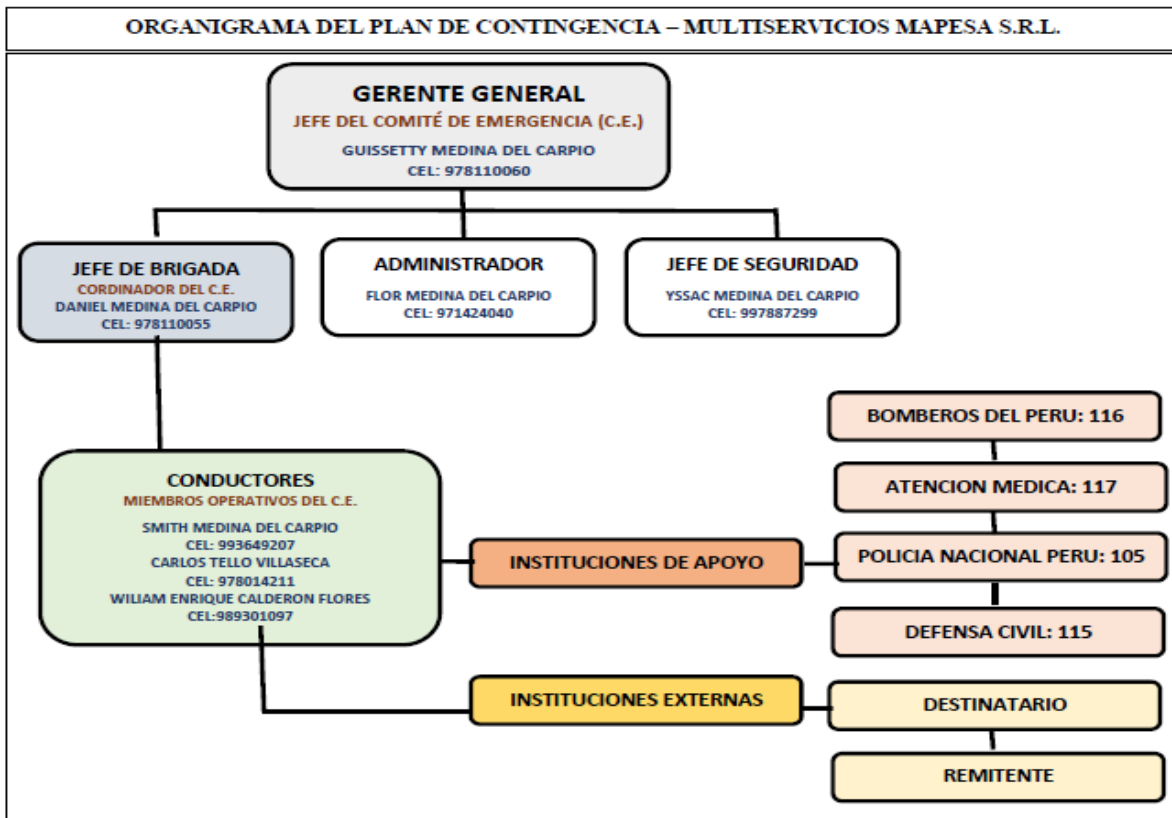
ORGANIGRAMA DEL PLAN DE CONTINGENCIA – MULTISERVICIOS MAPESA S.R.L.

GERENTE GENERAL
JEFE DEL COMITÉ DE EMERGENCIA (C.E.)
GUISSETTY MEDINA DEL CARPIO
CEL: 978110060

JEFE DE BRIGADA
CORDINADOR DEL C.E.
DANIEL MEDINA DEL CARPIO
CEL: 978110055

ADMINISTRADOR
FLOR MEDINA DEL CARPIO
CEL: 971424040

JEFE DE SEGURIDAD
YSSAC MEDINA DEL CARPIO
CEL: 997887299

CONDUCTORES
MIEMBROS OPERATIVOS DEL C.E.
SMITH MEDINA DEL CARPIO
CEL: 993649207
CARLOS TELLO VILLASECA
CEL: 978014211
WILIAM ENRIQUE CALDERON FLORES
CEL:989301097

INSTITUCIONES DE APOYO

BOMBEROS DEL PERU: 116

ATENCION MEDICA: 117

POLICIA NACIONAL PERU: 105

DEFENSA CIVIL: 115

INSTITUCIONES EXTERNAS

DESTINATARIO

REMITENTE